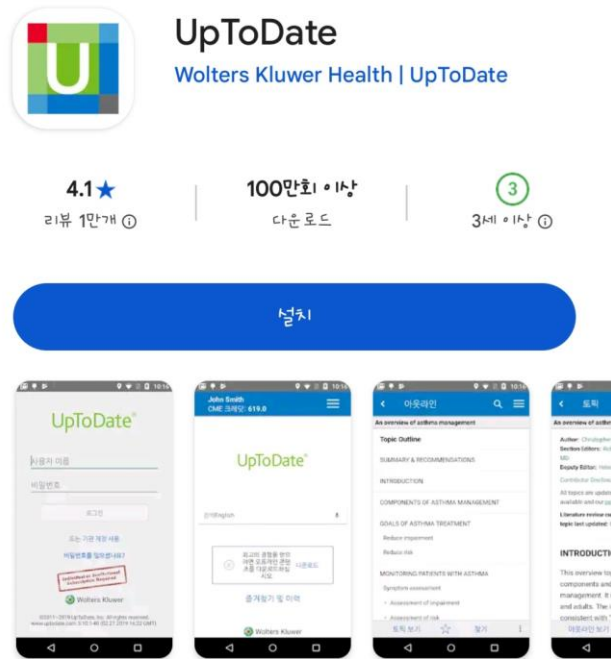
U

UpToDate

Wolters Kluwer Health | UpToDate

4.1★
리뷰 1만개 ⓘ

100만회 이상
다운로드

3
3세 이상 ⓘ

설치

10:16

UpToDate®

사용자 이름

비밀번호

로그인

또는 기관 계정 사용

비밀번호를 잊으셨나요?

Wolters Kluwer

10:16

John Smith
CME 크레딧: 619.0

UpToDate®

한국어English

최고의 경험을 위한 이번 오프라인 콘텐츠를 다운로드하시오.

다운로드

즐겨찾기 및 이력

Wolters Kluwer

10:16

아웃라인

An overview of asthma management

Topic Outline

SUMMARY & RECOMMENDATIONS

INTRODUCTION

COMPONENTS OF ASTHMA MANAGEMENT

GOALS OF ASTHMA TREATMENT

Reduce impairment

Reduce risk

MONITORING PATIENTS WITH ASTHMA

Symptom assessment

Assessment of impairment

Assessment of risk

토픽 보기

10:16

토픽

An overview of asthm

Author:

Section Editors:

Deputy Editor:

INTRODUCTI

This overview
components and
management. It
and adults. The
consistent with

아웃라인 보기